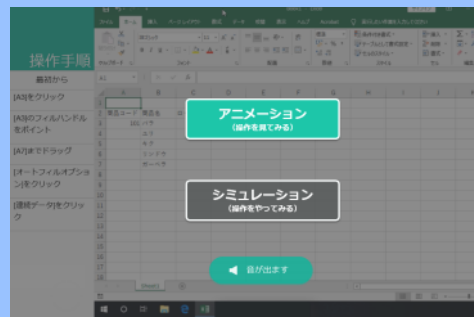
操作手順

最初から

[A3]をクリック

[A3]のフィルハンドルをポイント

[A7]までドラッグ

[オートフィルオプション]をクリック

[連続データ]をクリック

ファイル ホーム 挿入 ページレイアウト 数式 データ 校閲 表示 ヘルプ

A1

商品コード 商品名

パラ

ユリ

キク

コスモス

ガーベラ

Sheet1

アニメーション
(操作を見てみる)

シミュレーション
(操作をやってみる)

音が出ます